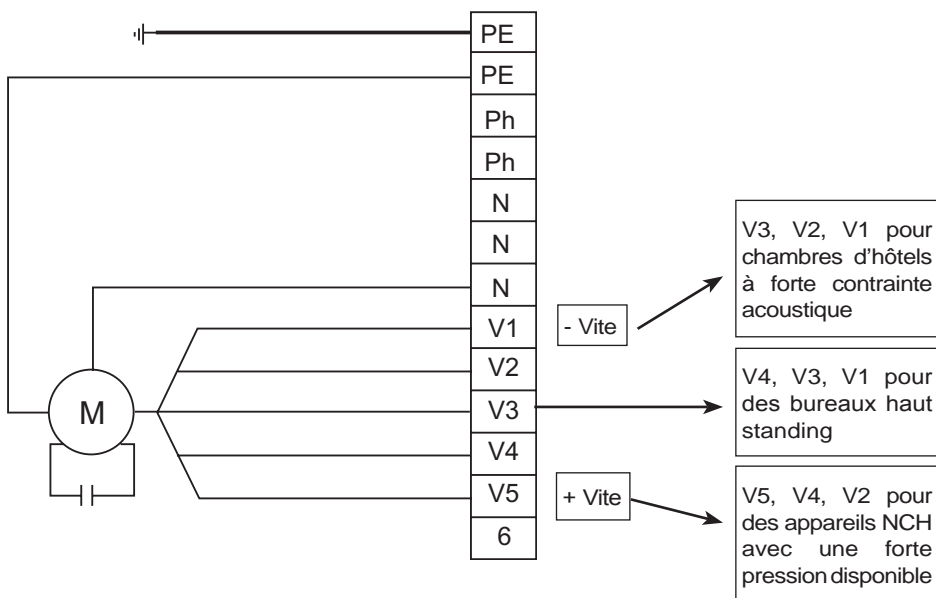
PE
PE
Ph
Ph
N
N
N
V1
V2
V3
V4
V5
6

M

- Vite
+ Vite

V3, V2, V1 pour chambres d'hôtels à forte contrainte acoustique

V4, V3, V1 pour des bureaux haut standing

V5, V4, V2 pour des appareils NCH avec une forte pression disponible